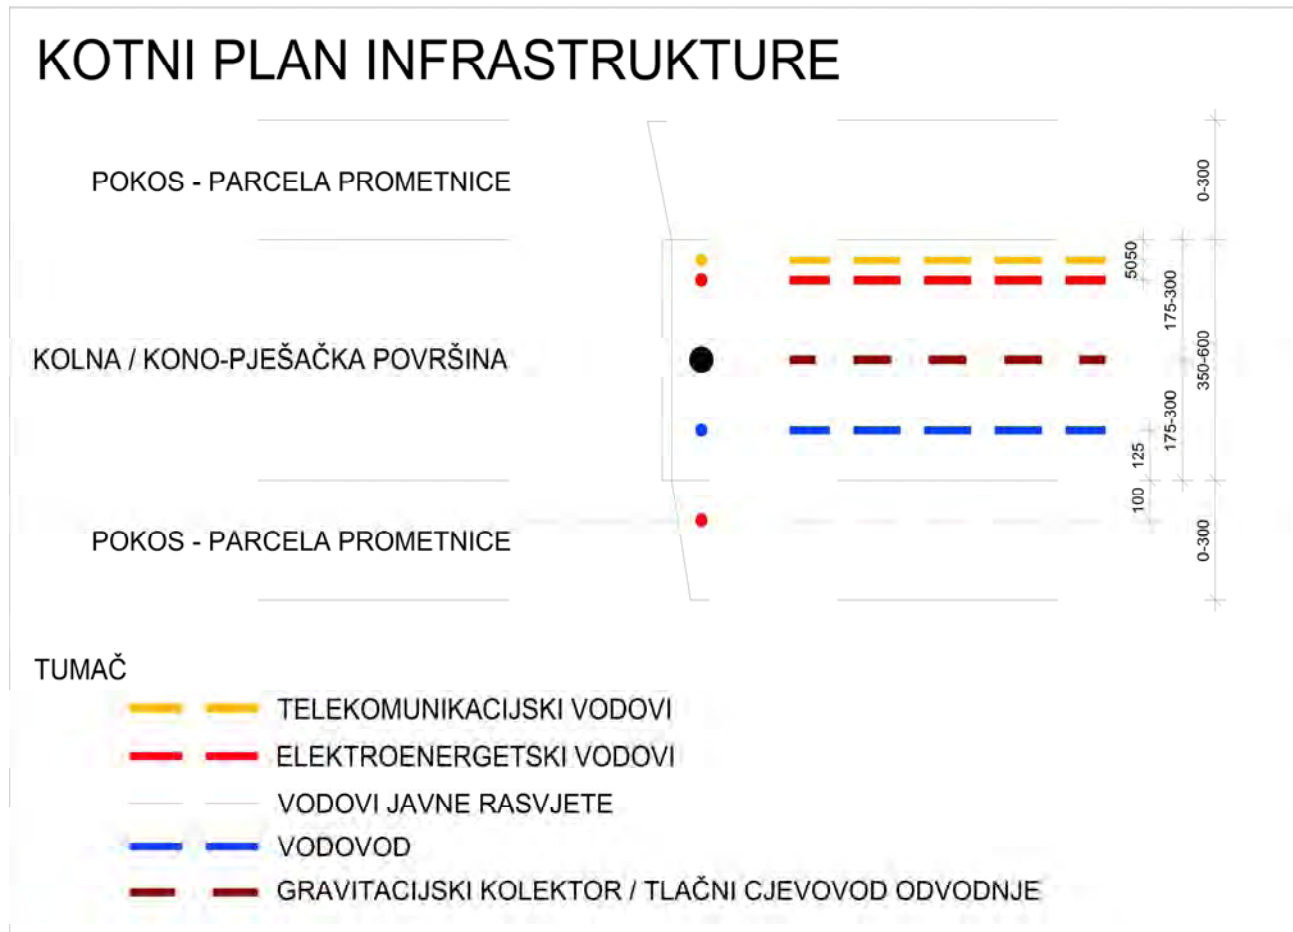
KOTNI PLAN INFRASTRUKTURE

POKOS - PARCELA PROMETNICE

KOLNA / KONO-PJEŠAČKA POVRŠINA

POKOS - PARCELA PROMETNICE

0-300
50
50
175-300
350-600
175-300
125
100
0-300

TUMAČ

TELEKOMUNIKACIJSKI VODOVI

ELEKTROENERGETSKI VODOVI

VODOVI JAVNE RASVJETE

VODOVOD

GRAVITACIJSKI KOLEKTOR / TLAČNI CJEVOVOD ODVODNJE